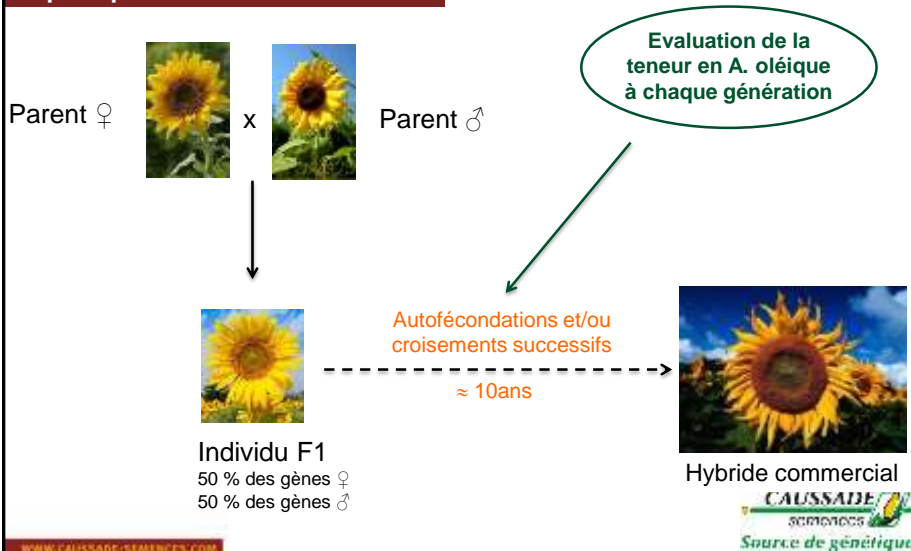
Evaluation de la teneur en A. oléique à chaque génération

Parent ♀ x Parent ♂

Autofécondations et/ou croisements successifs

≈ 10ans

Individu F1
50 % des gènes ♀
50 % des gènes ♂

Hybride commercial

CAUSSADE semences
Source de génétique

WWW.CAUSSADE-SEMENCES.COM